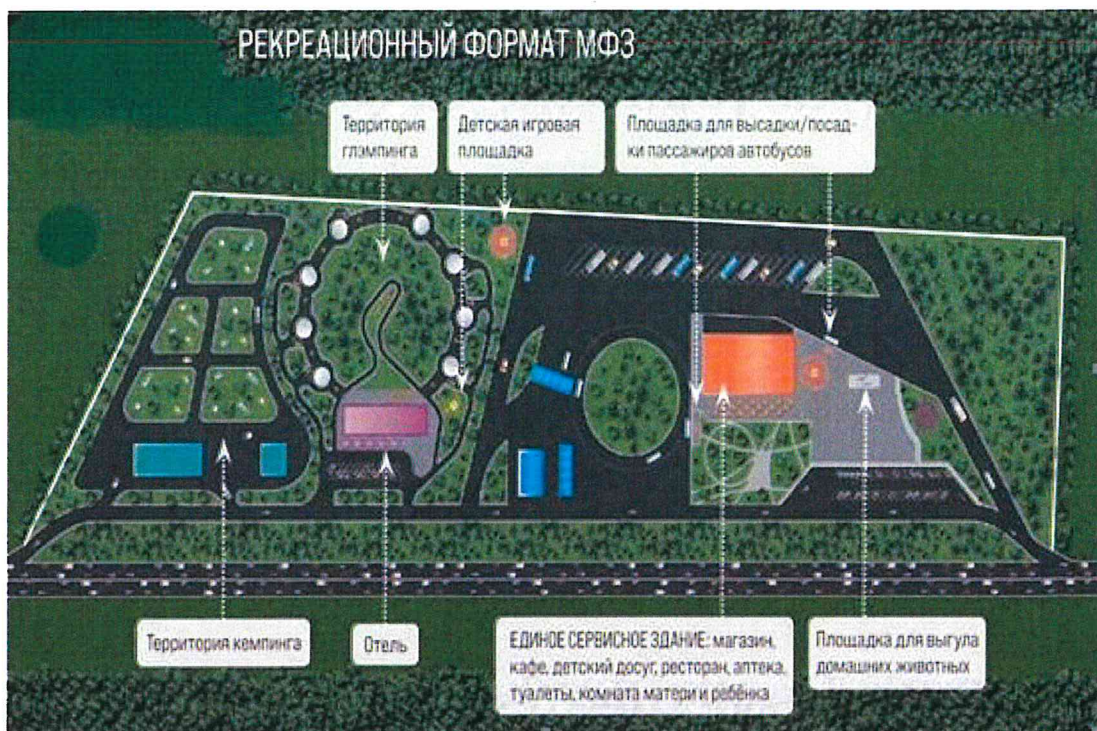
РЕКРЕАЦИОННЫЙ ФОРМАТ МФЗ

Территория глэмпинга

Детская игровая площадка

Площадка для высадки/посадки пассажиров автобусов

Территория кемпинга

Отель

ЕДИНОЕ СЕРВИСНОЕ ЗДАНИЕ: магазин, кафе, детский досуг, ресторан, аптека, туалеты, комната матери и ребёнка

Площадка для выгула домашних животных